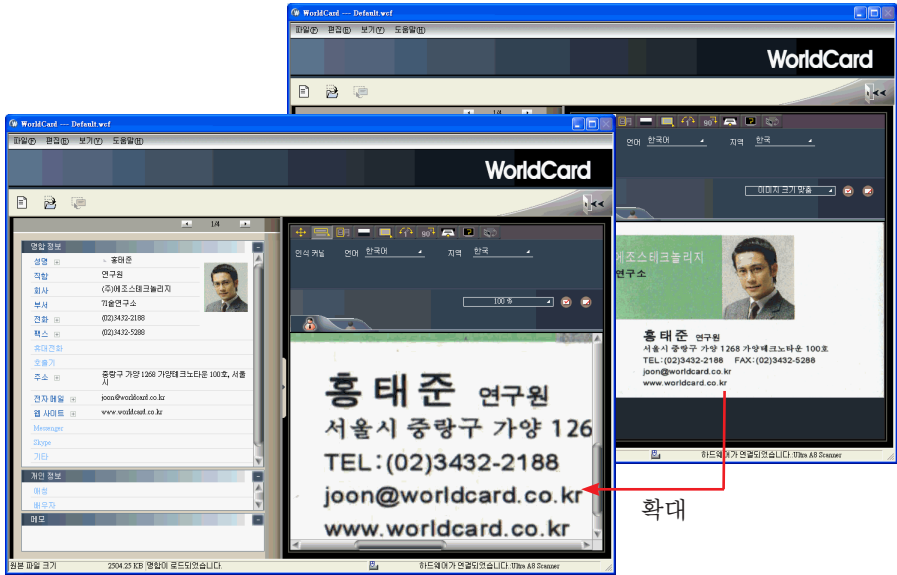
WorldCard --- Default.wcf

파일(F) 편집(E) 보기(V) 도움말(H)

WorldCard

언어 한국어 지역 한국

이미지 크기 맞춤

에조스테크놀리지
연구소

홍 태 준 연구원
서울시 중랑구 가양 1268 가양테크노타운 100호
TEL:(02)3432-2188 FAX:(02)3432-5288
joon@worldcard.co.kr
www.worldcard.co.kr

하드웨어가 연결되었습니다: Ultra A8 Scanner

WorldCard --- Default.wcf

파일(F) 편집(E) 보기(V) 도움말(H)

WorldCard

1/4

영업 정보

| | |
|---|---|
| 성명 | 홍태준 |
| 직함 | 연구원 |
| 회사 | (주)에조스테크놀리지 |
| 부서 | 기술연구소 |
| 전화 | (02)3432-2188 |
| 팩스 | (02)3432-5288 |
| 휴대전화 | |
| 호출기 | |
| 주소 | 중랑구 가양 1268 가양테크노타운 100호, 서울시 |
| 전자 메일 | joon@worldcard.co.kr |
| 웹 사이트 | www.worldcard.co.kr |
| Messenger | |
| Skype | |
| 기타 | |

개인 정보

메일
배우자

메모

인식 커널 언어 한국어 지역 한국

100 %

홍 태 준 연구원
서울시 중랑구 가양 126
TEL:(02)3432-2188
joon@worldcard.co.kr
www.worldcard.co.kr

원본 파일 크기 2504.23 KB 명함이 로드되었습니다.

하드웨어가 연결되었습니다: Ultra A8 Scanner

확대